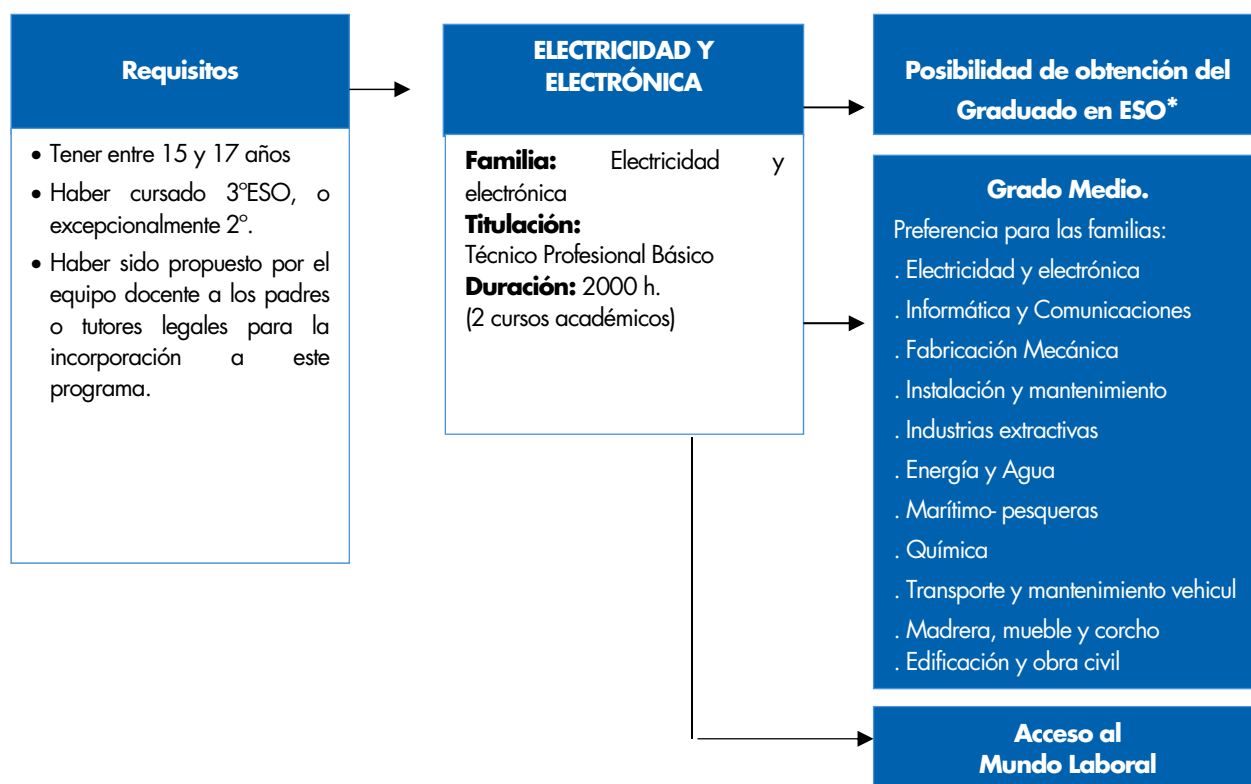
Requisitos

• Tener entre 15 y 17 años
• Haber cursado 3ºESO, o excepcionalmente 2º.
• Haber sido propuesto por el equipo docente a los padres o tutores legales para la incorporación a este programa.

ELECTRICIDAD Y ELECTRÓNICA

Familia: Electricidad y electrónica
Titulación:
Técnico Profesional Básico
Duración: 2000 h.
(2 cursos académicos)

Posibilidad de obtención del Graduado en ESO*

Grado Medio.
Preferencia para las familias:
. Electricidad y electrónica
. Informática y Comunicaciones
. Fabricación Mecánica
. Instalación y mantenimiento
. Industrias extractivas
. Energía y Agua
. Marítimo- pesqueras
. Química
. Transporte y mantenimiento vehicul
. Madrera, mueble y corcho
. Edificación y obra civil

Acceso al Mundo Laboral